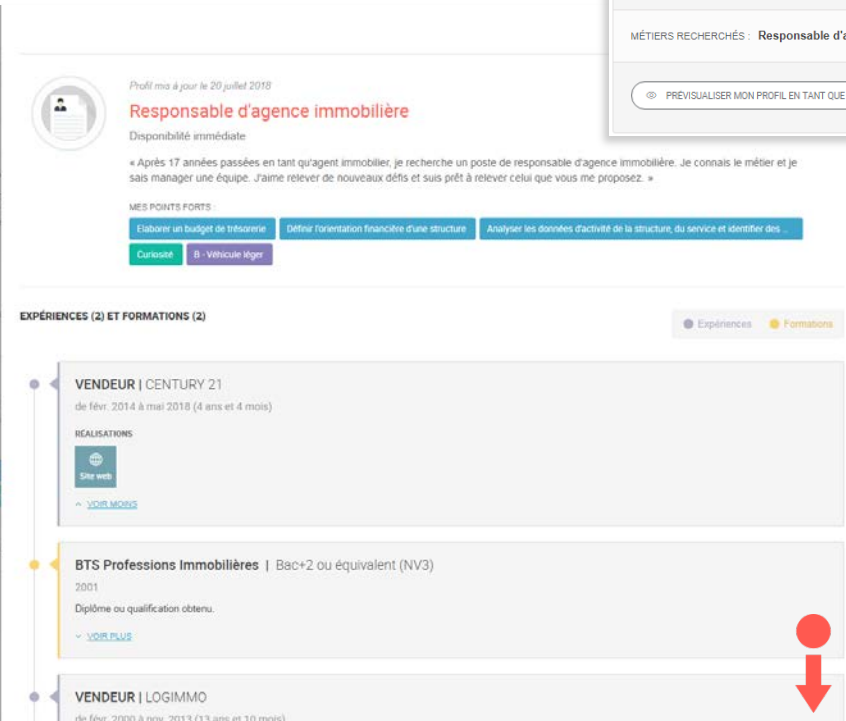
MÉTIERS RECHERCHÉS : Responsable d'a

PRÉVISUALISER MON PROFIL EN TANT QUE

Profil mis à jour le 20 juillet 2018

Responsable d'agence immobilière

Disponibilité immédiate

« Après 17 années passées en tant qu'agent immobilier, je recherche un poste de responsable d'agence immobilière. Je connais le métier et je sais manager une équipe. J'aime relever de nouveaux défis et suis prêt à relever celui que vous me proposez. »

MES POINTS FORTS :

Elaborer un budget de trésorerie

Définir l'orientation financière d'une structure

Analyser les données d'activité de la structure, du service et identifier des ...

Curiosité

B - Véhicule léger

EXPÉRIENCES (2) ET FORMATIONS (2)

Expériences

Formations

VENDEUR | CENTURY 21

de févr. 2014 à mai 2018 (4 ans et 4 mois)

RÉALISATIONS

Site web

VOIR MOINS

BTS Professions Immobilières | Bac+2 ou équivalent (NV3)

2001

Diplôme ou qualification obtenu.

VOIR PLUS

VENDEUR | LOGIMMO

de févr. 2000 à nov. 2013 (13 ans et 10 mois)